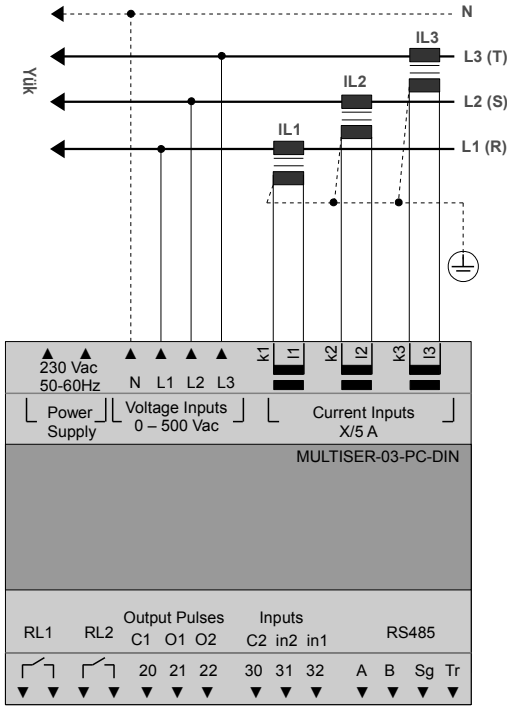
N

L3 (T)

L2 (S)

L1 (R)

Yük

IL3

IL2

IL1

230 Vac
50-60Hz

N L1 L2 L3

k1 l1 k2 l2 k3 l3

Power Supply

Voltage Inputs
0 – 500 Vac

Current Inputs
X/5 A

MULTISER-03-PC-DIN

RL1 RL2

Output Pulses
C1 O1 O2

Inputs
C2 in2 in1

RS485

20 21 22 30 31 32 A B Sg Tr